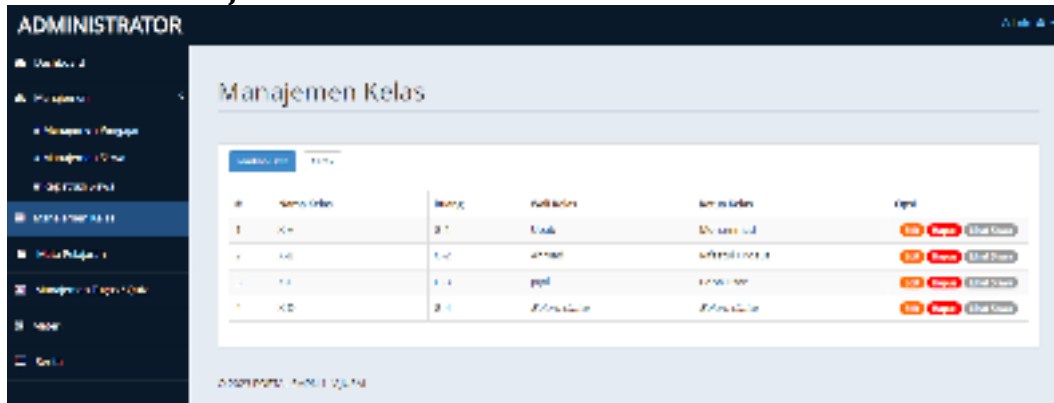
ADMINISTRATOR

Dashboard

Manajemen

Manajemen Pengajar

Manajemen Siswa

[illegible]

Manajemen Kelas

Mata Pelajaran

Manajemen Tugas/Quiz

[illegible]

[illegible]

Manajemen Kelas

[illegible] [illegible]

| # | Nama Kelas | Ruang | Wali Kelas | Ketua Kelas | Opsi |
|---|---|---|---|---|---|
| 1 | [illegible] | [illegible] | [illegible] | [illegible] | Edit Hapus Lihat Siswa |
| 2 | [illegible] | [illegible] | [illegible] | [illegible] | Edit Hapus Lihat Siswa |
| 3 | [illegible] | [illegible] | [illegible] | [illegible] | Edit Hapus Lihat Siswa |
| 4 | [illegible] | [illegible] | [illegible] | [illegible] | Edit Hapus Lihat Siswa |

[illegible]